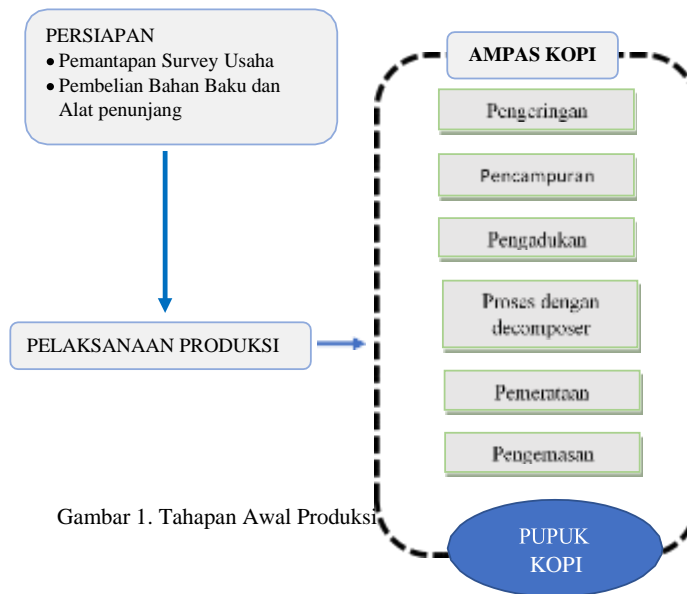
PERSIAPAN
• Pemantapan Survey Usaha
• Pembelian Bahan Baku dan Alat penunjang

PELAKSANAAN PRODUKSI

AMPAS KOPI

Pengeringan

Pencampuran

Pengadukan

Proses dengan decomposer

Pemerataan

Pengemasan

PUPUK KOPI

Gambar 1. Tahapan Awal Produksi